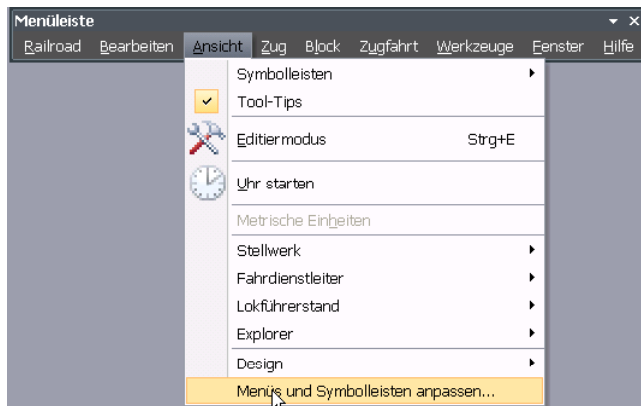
Menüleiste

Railroad Bearbeiten Ansicht Zug Block Zugfahrt Werkzeuge Fenster Hilfe

Symbolleisten
Tool-Tips
Editiermodus Strg+E
Uhr starten
Metrische Einheiten
Stellwerk
Fahrdienstleiter
Lokführerstand
Explorer
Design
Menüs und Symbolleisten anpassen...